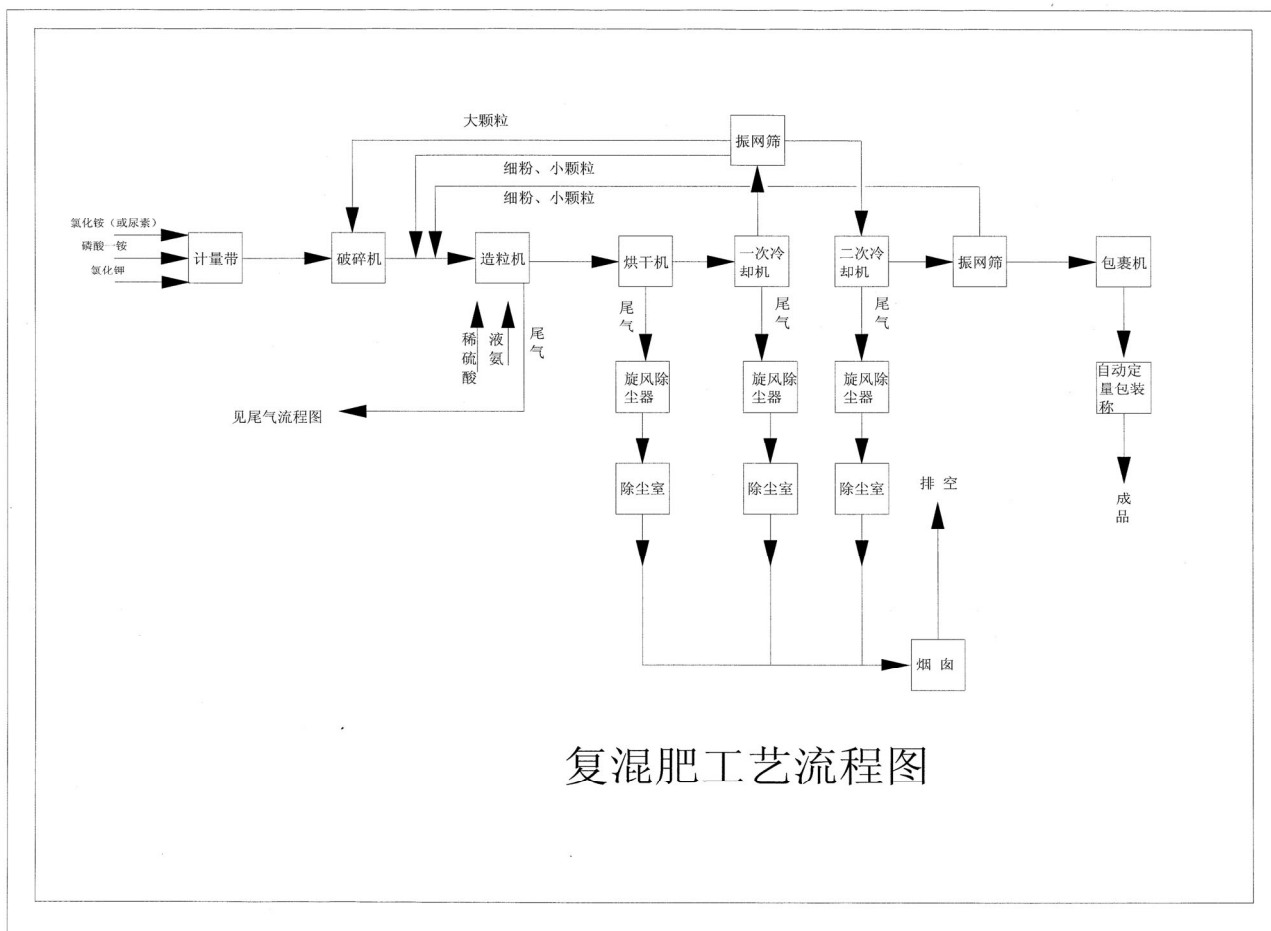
大颗粒

振网筛

细粉、小颗粒

细粉、小颗粒

氯化铵（或尿素）

磷酸一铵

氯化钾

计量带

破碎机

造粒机

烘干机

一次冷却机

二次冷却机

振网筛

包裹机

稀硫酸

液氨

尾气

尾气

尾气

尾气

见尾气流程图

旋风除尘器

旋风除尘器

旋风除尘器

自动定量包装称

除尘室

除尘室

除尘室

排 空

成品

烟 囱

复混肥工艺流程图